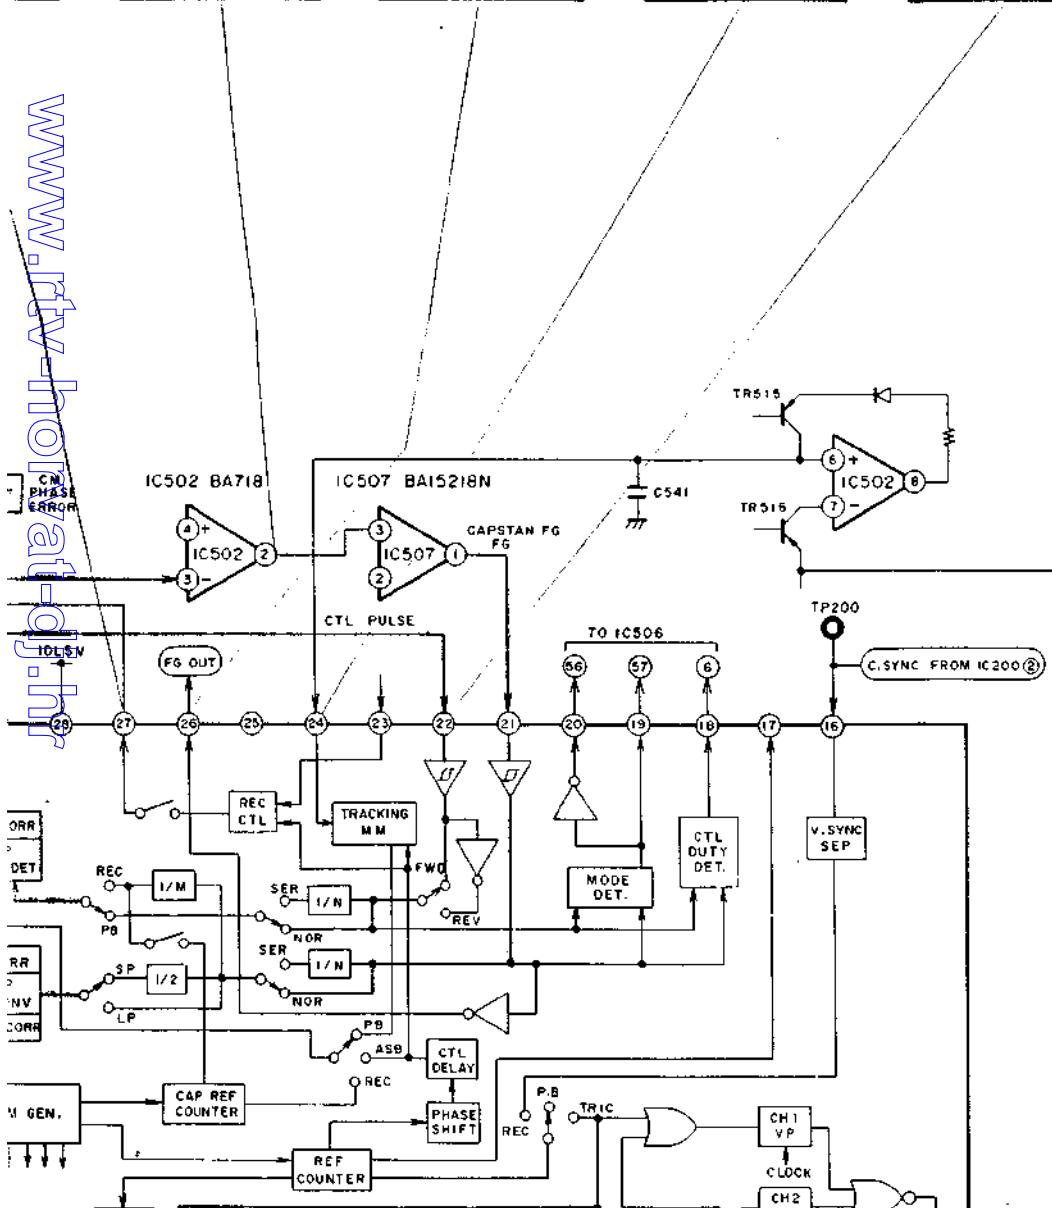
www.rtv-horvat-dj.hr

TR515
TR516
6 +
7 -
IC502
8
C541
IC502 BA718
IC507 BA15218N
CM PHASE ERROR
4 +
IC502
2
3 -
3
IC507
1
2
CAPSTAN FG FG
CTL PULSE
TP200
TO IC506
56
57
6
10L SW
FG OUT
C.SYNC FROM IC200 ②
28
27
26
25
24
23
22
21
20
19
18
17
16
REC CTL
TRACKING MM
FWD
REV
MODE DET.
CTL DUTY DET.
V.SYNC SEP
ORR
DET
REC
1/M
PB
SER
1/N
NOR
RR
INV
SP
1/2
LP
SER
1/N
NOR
CORR
PB
ASB
CTL DELAY
REC
M GEN.
CAP REF COUNTER
PHASE SHIFT
REC
P.B
TRIC
CH1 VP
CLOCK
REF COUNTER
CH2